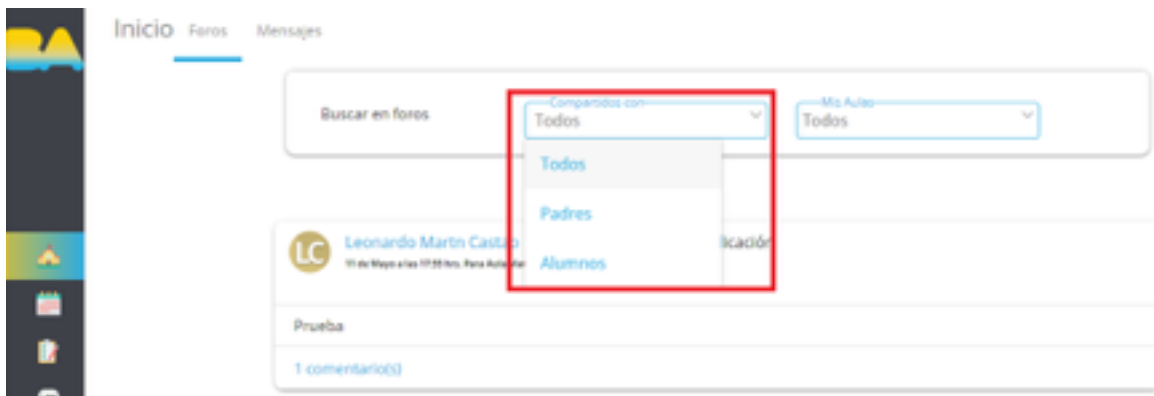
BA

Inicio Foros Mensajes

Buscar en foros

Compartidos con
Todos

Mis Aulas
Todos

Todos
Padres
Alumnos

LC
Leonardo Martn Castro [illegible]licación
11 de Mayo a las 17:55 hrs. Para Aulas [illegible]

Prueba

1 comentario(s)